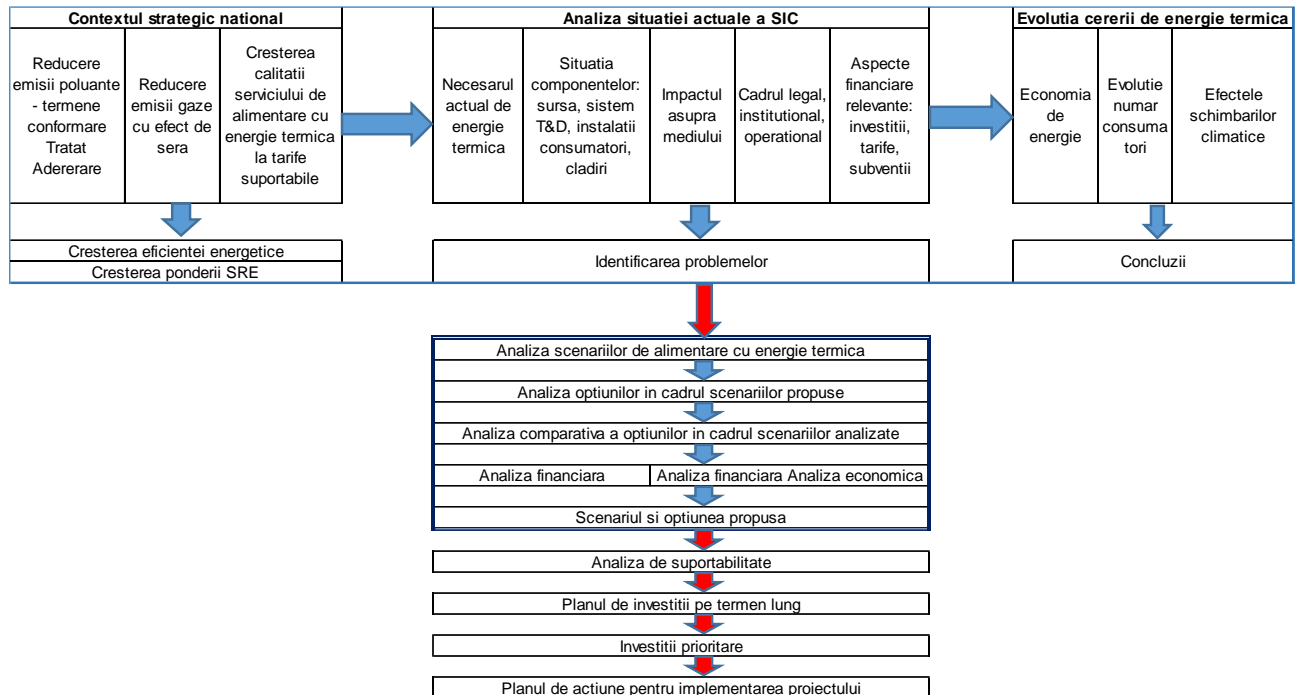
Contextul strategic national

Reducere emisii poluante - termene conformare Tratat Adererare

Reducere emisii gaze cu efect de sera

Cresterea calitatii serviciului de alimentare cu energie termica la tarife suportabile

Cresterea eficientei energetice

Cresterea ponderii SRE

Analiza situatiei actuale a SIC

Necesarul actual de energie termica

Situatia componentelor: sursa, sistem T&D, instalatii consumatori, cladiri

Impactul asupra mediului

Cadrul legal, institutional, operational

Aspecte financiare relevante: investitii, tarife, subventii

Identificarea problemelor

Evolutia cererii de energie termica

Economia de energie

Evolutie numar consumatori

Efectele schimbarilor climatice

Concluzii

Analiza scenariilor de alimentare cu energie termica

Analiza optiunilor in cadrul scenariilor propuse

Analiza comparativa a optiunilor in cadrul scenariilor analizate

Analiza financiara

Analiza financiara Analiza economica

Scenariul si optiunea propusa

Analiza de suportabilitate

Planul de investitii pe termen lung

Investitii prioritare

Planul de actiune pentru implementarea proiectului